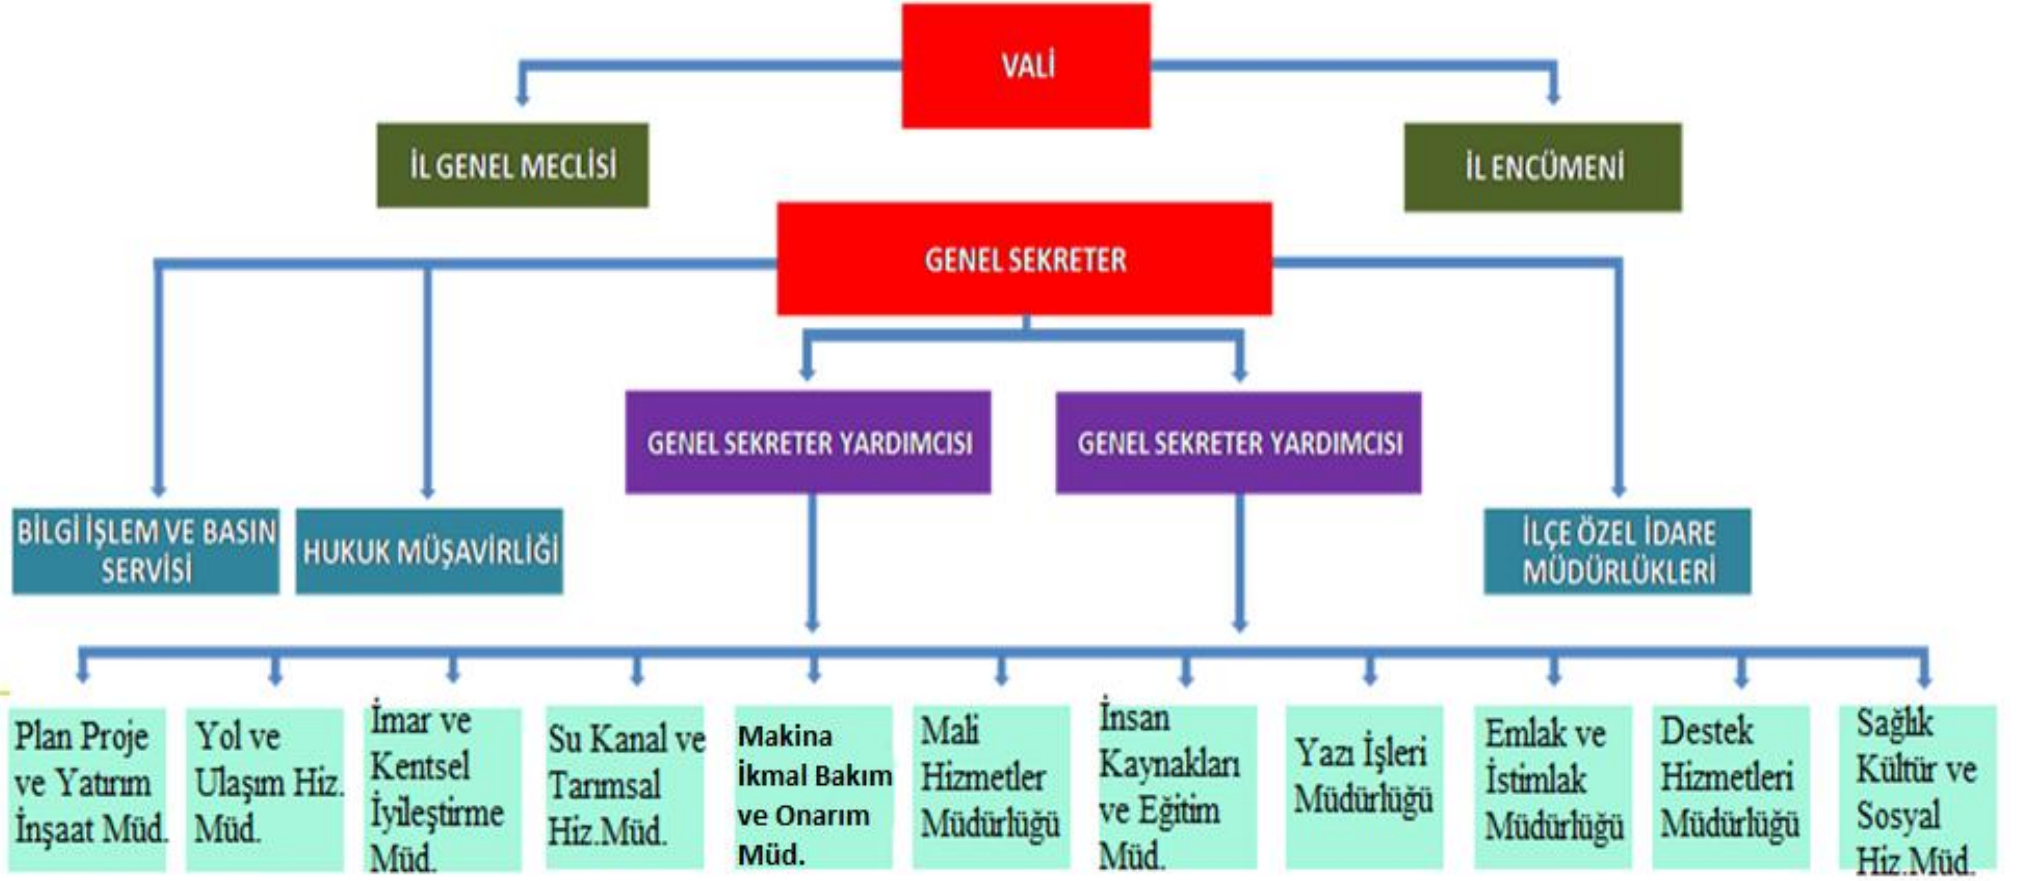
VALİ

İL GENEL MECLİSİ

İL ENCÜMENİ

GENEL SEKRETER

GENEL SEKRETER YARDIMCISI

GENEL SEKRETER YARDIMCISI

BİLGİ İŞLEM VE BASIN SERVİSİ

HUKUK MÜŞAVİRLİĞİ

İLÇE ÖZEL İDARE MÜDÜRLÜKLERİ

Plan Proje ve Yatırım İnşaat Müd.

Yol ve Ulaşım Hiz. Müd.

İmar ve Kentsel İyileştirme Müd.

Su Kanal ve Tarımsal Hiz.Müd.

Makina İkmal Bakım ve Onarım Müd.

Mali Hizmetler Müdürlüğü

İnsan Kaynakları ve Eğitim Müd.

Yazı İşleri Müdürlüğü

Emlak ve İstimlak Müdürlüğü

Destek Hizmetleri Müdürlüğü

Sağlık Kültür ve Sosyal Hiz.Müd.